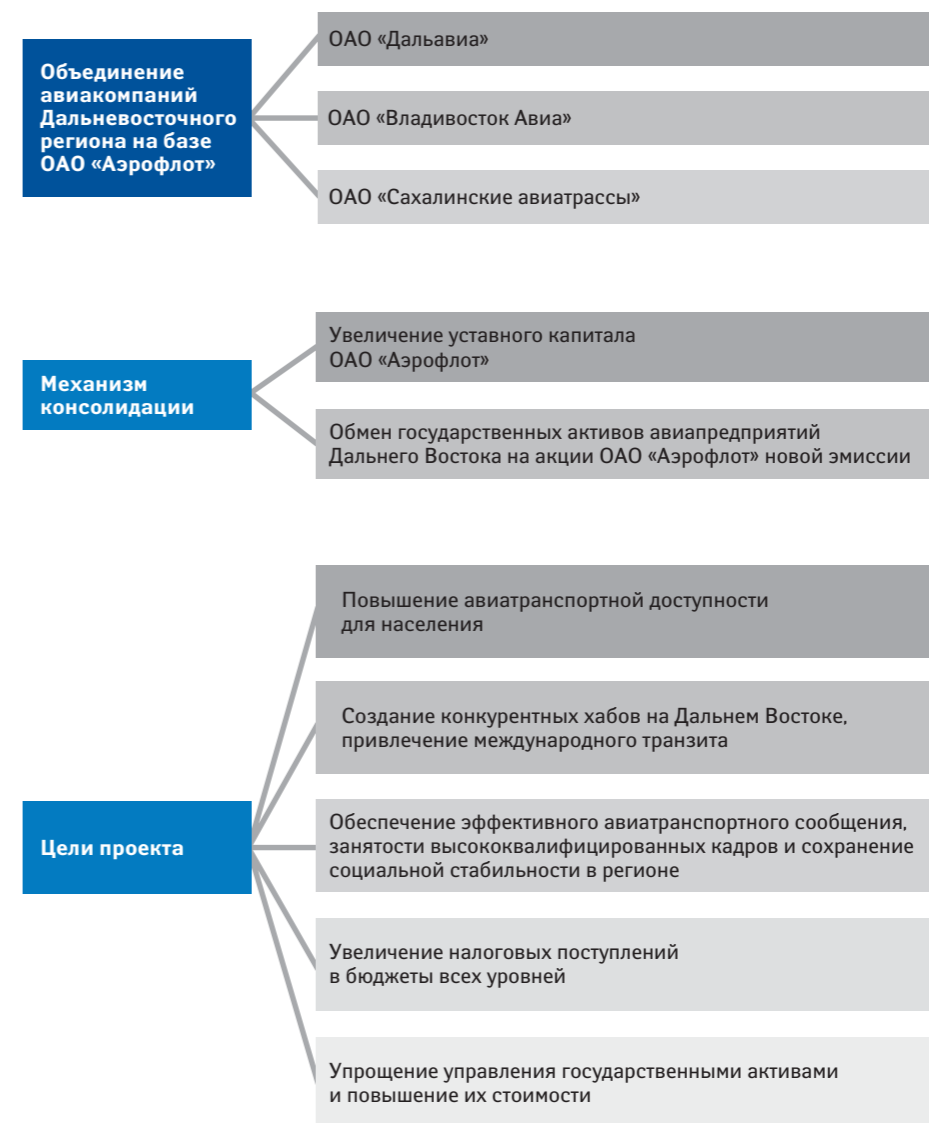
Объединение авиакомпаний Дальневосточного региона на базе ОАО «Аэрофлот»

ОАО «Дальавиа»

ОАО «Владивосток Авиа»

ОАО «Сахалинские авиатрассы»

Механизм консолидации

Увеличение уставного капитала ОАО «Аэрофлот»

Обмен государственных активов авиапредприятий Дальнего Востока на акции ОАО «Аэрофлот» новой эмиссии

Цели проекта

Повышение авиатранспортной доступности для населения

Создание конкурентных хабов на Дальнем Востоке, привлечение международного транзита

Обеспечение эффективного авиатранспортного сообщения, занятости высококвалифицированных кадров и сохранение социальной стабильности в регионе

Увеличение налоговых поступлений в бюджеты всех уровней

Упрощение управления государственными активами и повышение их стоимости